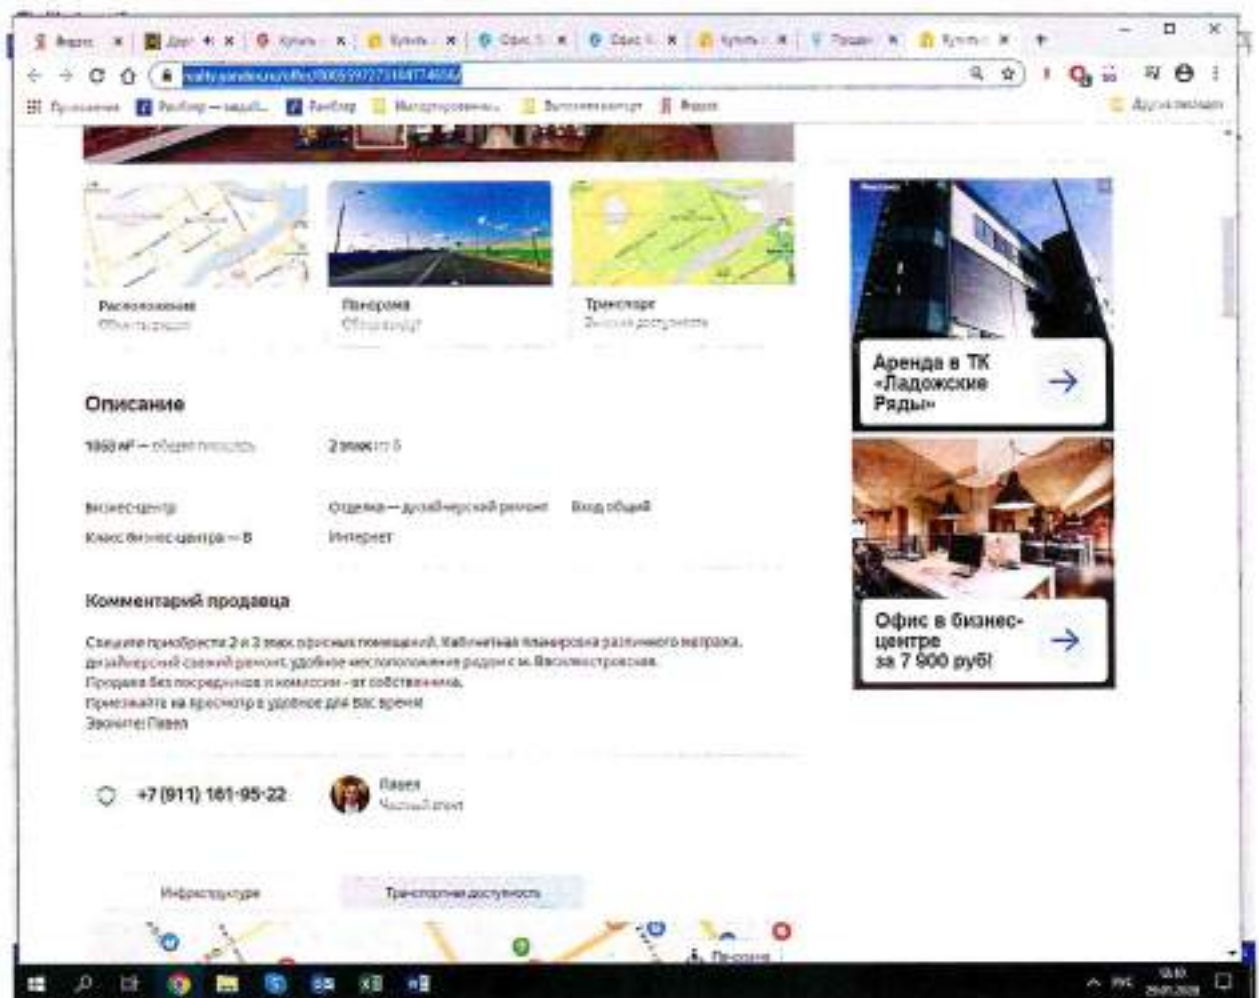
Яндекс | Дом | Купить | Купить | Офис | Офис | Купить | Продам | Купить

realty.yandex.ru/offer/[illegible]

Приложения | Рамблер — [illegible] | Рамблер | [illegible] | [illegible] | Яндекс

Другие закладки

Расположение
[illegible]

Панорама
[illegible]

Транспорт
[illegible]

Описание

1050 м² — общая площадь

2 этаж из 5

Бизнес-центр

Отделка — дизайнерский ремонт

Вход общий

Класс бизнес-центра — B

Интернет

Комментарий продавца

Спешите приобрести 2 и 3 этаж офисных помещений. Кабинетная планировка различного метража, дизайнерский свежий ремонт, удобное местоположение рядом с м. Василеостровская.
Продажа без посредников и комиссии - от собственника.
Приезжайте на просмотр в удобное для Вас время!
Звоните: Павел

+7 (911) 161-95-22

Павел
Частный агент

Инфраструктура

Транспортная доступность

Аренда в ТК «Ладожские Ряды»

Офис в бизнес-центре за 7 900 руб!

Панорама